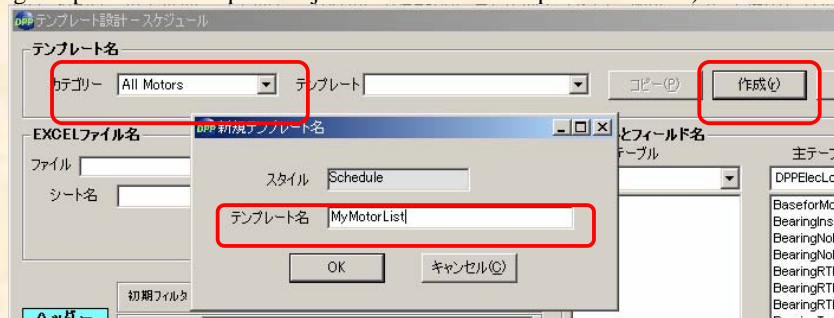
DPP テンプレート設計ースケジュール

テンプレート名

カテゴリー All Motors

テンプレート

コピー(P)

作成(C)

EXCELファイル名

ファイル

シート名

DPP 新規テンプレート名

スタイル Schedule

テンプレート名 MyMotorList

OK

キャンセル(C)

とフィールド名

テーブル

主テーブ

DPPElecLo

BaseforMo
BearingIns
BearingNo
BearingNo
BearingRTI
BearingRTI
BearingRTI

初期フィルタ

ヘッダー